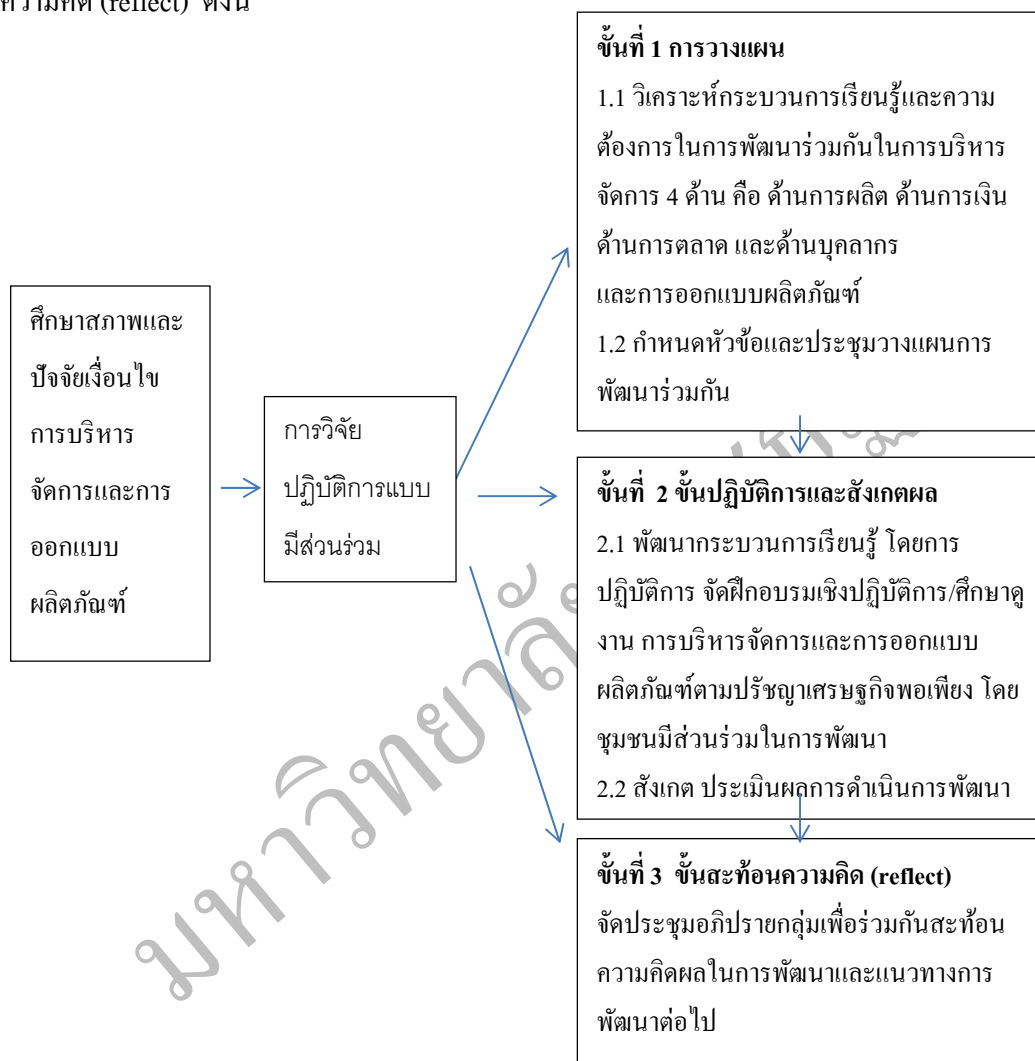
ความคิด (reflect) ดังนี้

ศึกษาสภาพและปัจจัยเงื่อนไขการบริหารจัดการและการออกแบบผลิตภัณฑ์

การวิจัยปฏิบัติการแบบมีส่วนร่วม

ขั้นที่ 1 การวางแผน
1.1 วิเคราะห์กระบวนการเรียนรู้และความต้องการในการพัฒนาร่วมกันในการบริหารจัดการ 4 ด้าน คือ ด้านการผลิต ด้านการเงิน ด้านการตลาด และด้านบุคลากร และการออกแบบผลิตภัณฑ์
1.2 กำหนดหัวข้อและประชุมวางแผนการพัฒนาร่วมกัน

ขั้นที่ 2 ขั้นปฏิบัติการและสังเกตผล
2.1 พัฒนากระบวนการเรียนรู้ โดยการปฏิบัติการ จัดฝึกอบรมเชิงปฏิบัติการ/ศึกษาดูงาน การบริหารจัดการและการออกแบบผลิตภัณฑ์ตามปรัชญาเศรษฐกิจพอเพียง โดยชุมชนมีส่วนร่วมในการพัฒนา
2.2 สังเกต ประเมินผลการดำเนินการพัฒนา

ขั้นที่ 3 ขั้นสะท้อนความคิด (reflect)
จัดประชุมอภิปรายกลุ่มเพื่อร่วมกันสะท้อนความคิดผลในการพัฒนาและแนวทางการพัฒนาต่อไป

มหาวิทยาลัย